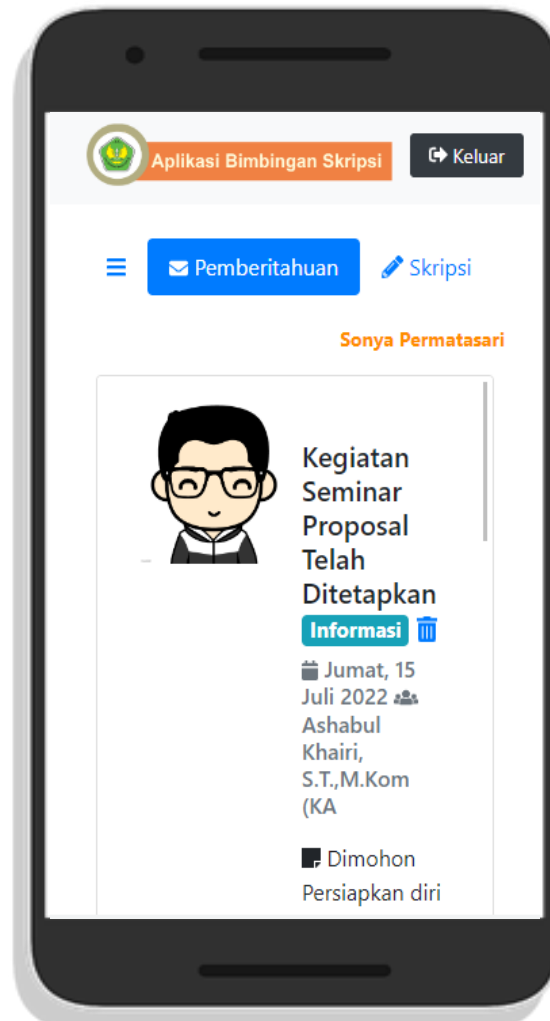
Aplikasi Bimbingan Skripsi

Keluar

Pemberitahuan

Skripsi

Sonya Permatasari

Kegiatan Seminar Proposal Telah Ditetapkan

Informasi

Jumat, 15 Juli 2022 Ashabul Khairi, S.T.,M.Kom (KA

Dimohon Persiapkan diri